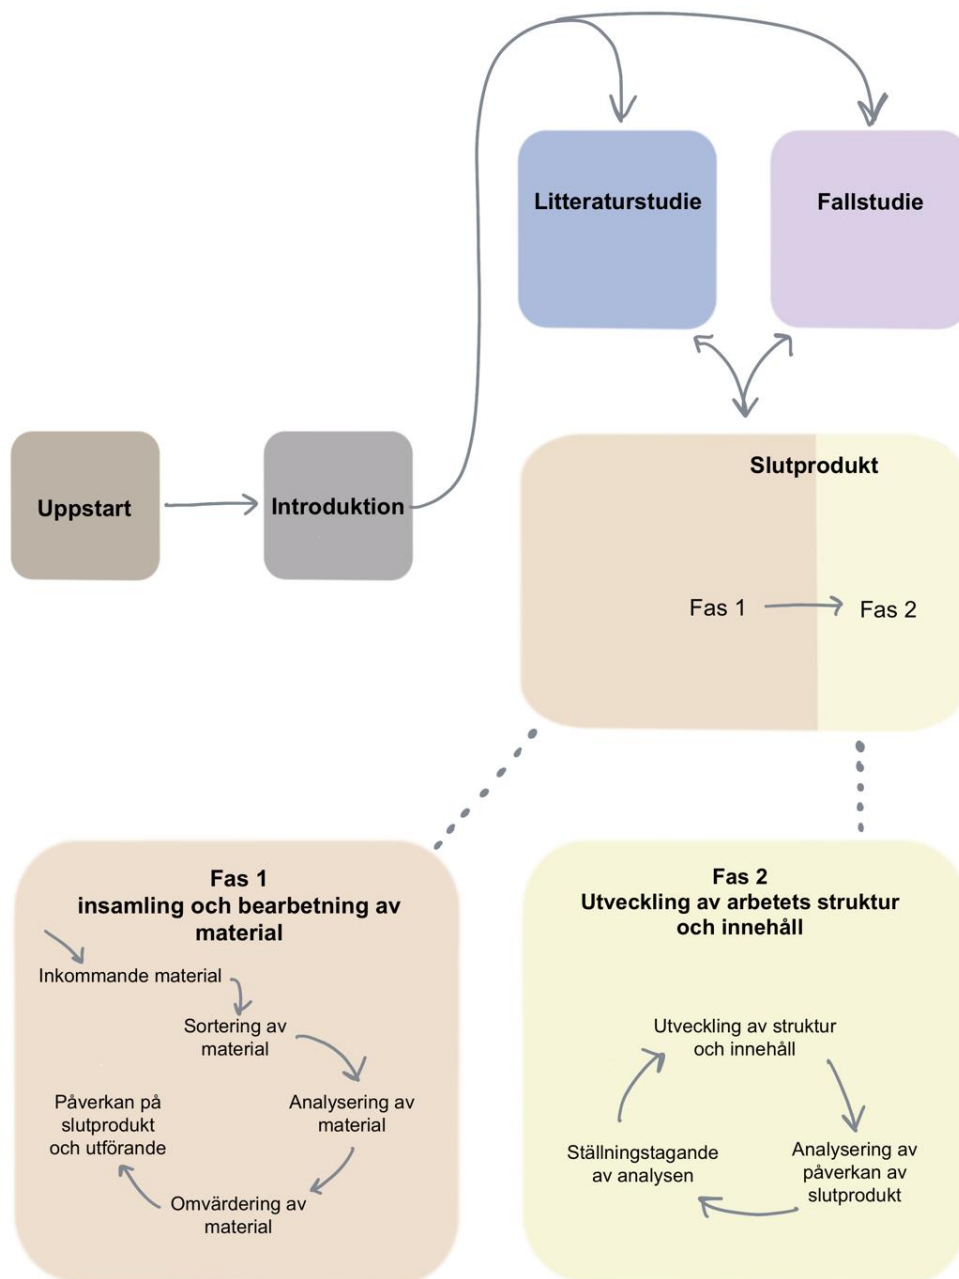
Litteraturstudie

Fallstudie

Uppstart

Introduktion

Slutprodukt

Fas 1

Fas 2

Fas 1
insamling och bearbetning av material

Inkommande material

Sortering av material

Analysering av material

Omvärdering av material

Påverkan på slutprodukt och utförande

Fas 2
Utveckling av arbetets struktur och innehåll

Utveckling av struktur och innehåll

Analysering av påverkan av slutprodukt

Ställningstagande av analysen